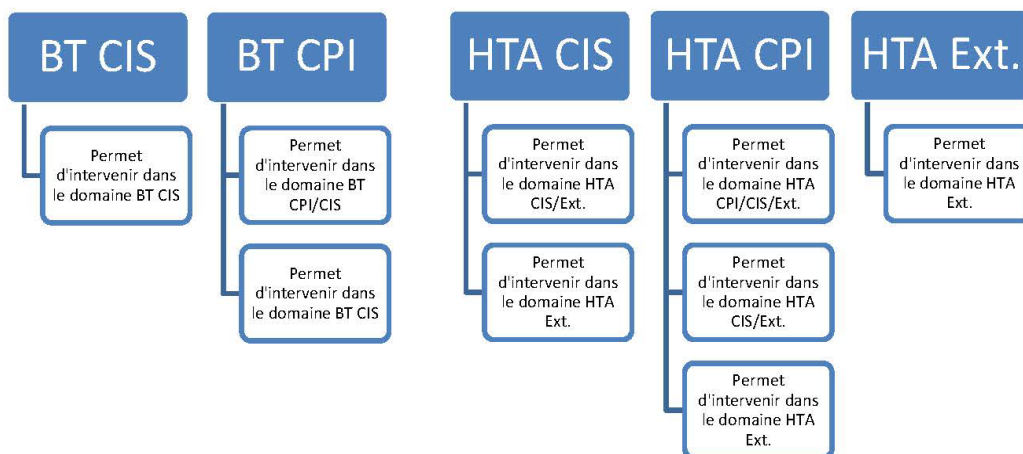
BT CIS

Permet d'intervenir dans le domaine BT CIS

BT CPI

Permet d'intervenir dans le domaine BT CPI/CIS

Permet d'intervenir dans le domaine BT CIS

HTA CIS

Permet d'intervenir dans le domaine HTA CIS/Ext.

Permet d'intervenir dans le domaine HTA Ext.

HTA CPI

Permet d'intervenir dans le domaine HTA CPI/CIS/Ext.

Permet d'intervenir dans le domaine HTA CIS/Ext.

Permet d'intervenir dans le domaine HTA Ext.

HTA Ext.

Permet d'intervenir dans le domaine HTA Ext.